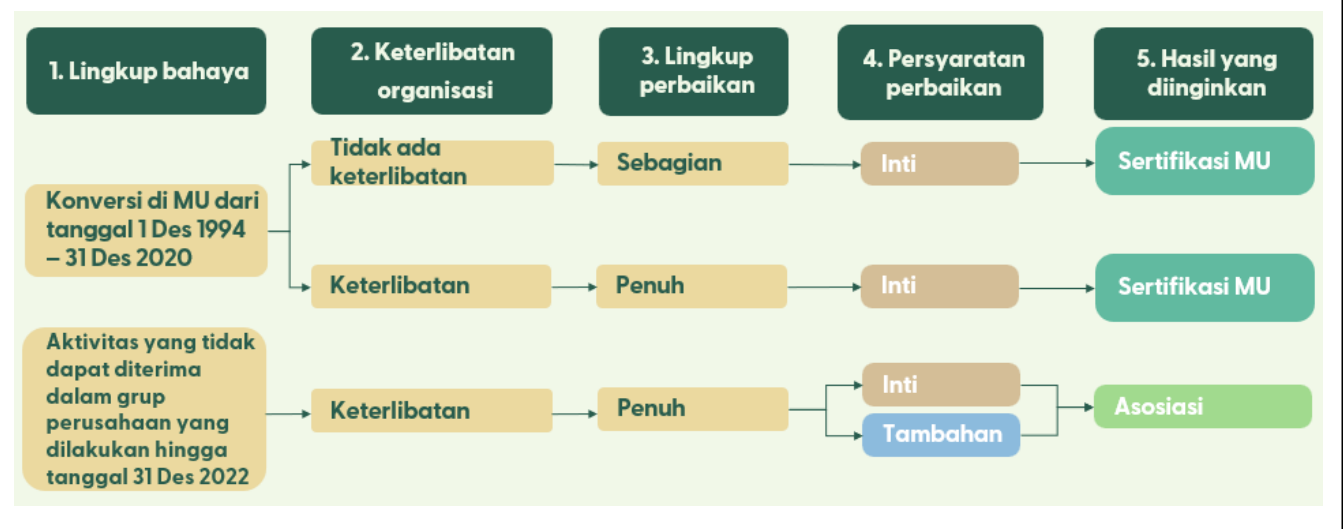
1. Lingkup bahaya

2. Keterlibatan organisasi

3. Lingkup perbaikan

4. Persyaratan perbaikan

5. Hasil yang diinginkan

Konversi di MU dari tanggal 1 Des 1994 – 31 Des 2020

Tidak ada keterlibatan

Sebagian

Inti

Sertifikasi MU

Keterlibatan

Penuh

Inti

Sertifikasi MU

Aktivitas yang tidak dapat diterima dalam grup perusahaan yang dilakukan hingga tanggal 31 Des 2022

Keterlibatan

Penuh

Inti

Tambahan

Asosiasi